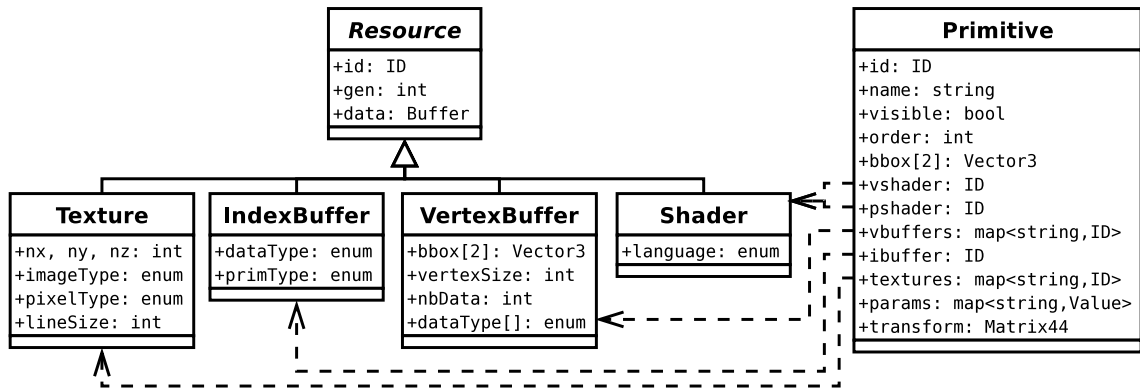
Resource
+id: ID
+gen: int
+data: Buffer

Texture
+nx, ny, nz: int
+imageType: enum
+pixelType: enum
+lineSize: int

IndexBuffer
+dataType: enum
+primType: enum

VertexBuffer
+bbox[2]: Vector3
+vertexSize: int
+nbData: int
+dataType[]: enum

Shader
+language: enum

Primitive
+id: ID
+name: string
+visible: bool
+order: int
+bbox[2]: Vector3
+vshader: ID
+pshader: ID
+vbuffers: map<string,ID>
+ibuffer: ID
+textures: map<string,ID>
+params: map<string,Value>
+transform: Matrix44